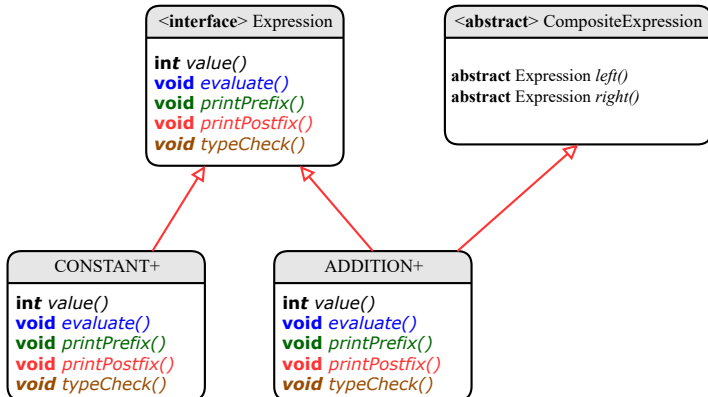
<**interface**> Expression

**int** *value()*
**void** *evaluate()*
**void** *printPrefix()*
**void** *printPostfix()*
***void*** *typeCheck()*

<**abstract**> CompositeExpression

**abstract** Expression *left()*
**abstract** Expression *right()*

CONSTANT+

**int** *value()*
**void** *evaluate()*
**void** *printPrefix()*
**void** *printPostfix()*
***void*** *typeCheck()*

ADDITION+

**int** *value()*
**void** *evaluate()*
**void** *printPrefix()*
**void** *printPostfix()*
***void*** *typeCheck()*